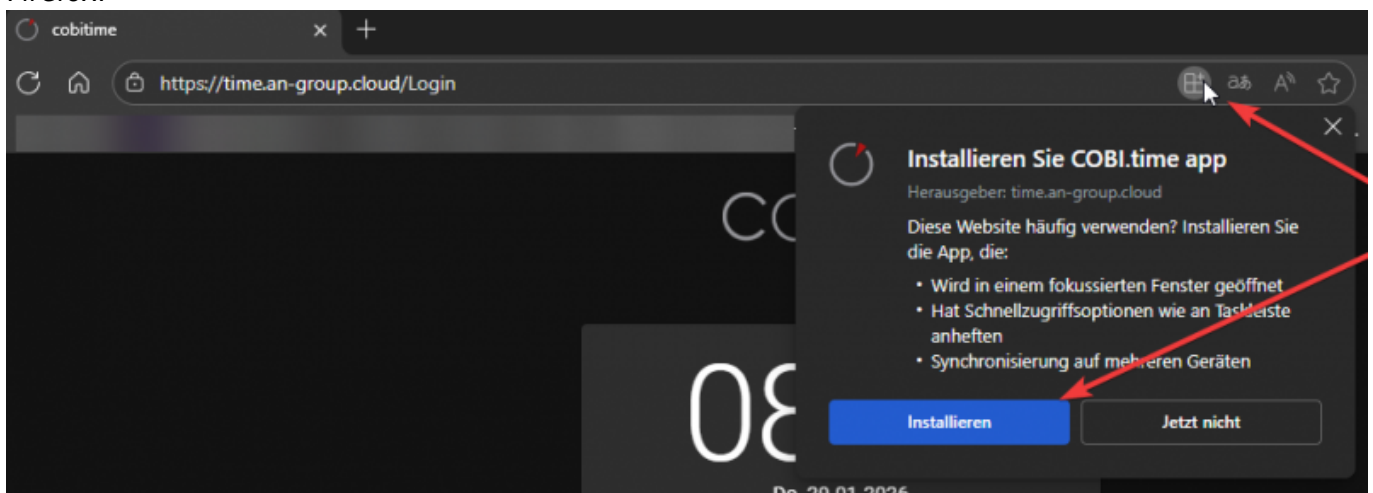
cobitime

https://time.an-group.cloud/Login

CO

08

Installieren Sie COBI.time app

Herausgeber: time.an-group.cloud

Diese Website häufig verwenden? Installieren Sie die App, die:

• Wird in einem fokussierten Fenster geöffnet
• Hat Schnellzugriffsoptionen wie an Taskleiste anheften
• Synchronisierung auf mehreren Geräten

Installieren

Jetzt nicht

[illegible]